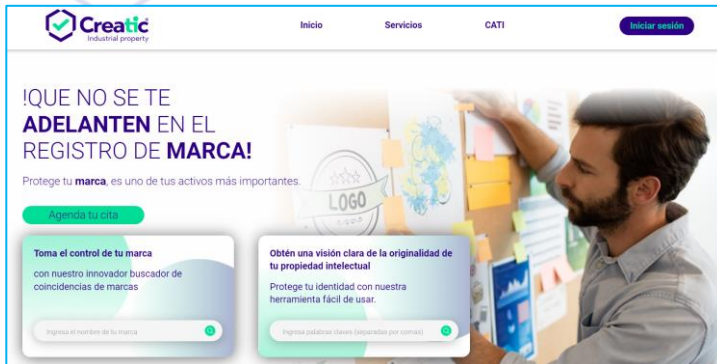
Creatic
Industrial property

Inicio Servicios CATI Iniciar sesión

!QUE NO SE TE ADELANTEN EN EL REGISTRO DE MARCA!

Protege tu marca, es uno de tus activos más importantes.

Agenda tu cita

Toma el control de tu marca

con nuestro innovador buscador de coincidencias de marcas

Ingresa el nombre de tu marca

Obtén una visión clara de la originalidad de tu propiedad intelectual

Protege tu identidad con nuestra herramienta fácil de usar.

Ingresa palabras claves (separadas por comas)

LOGO